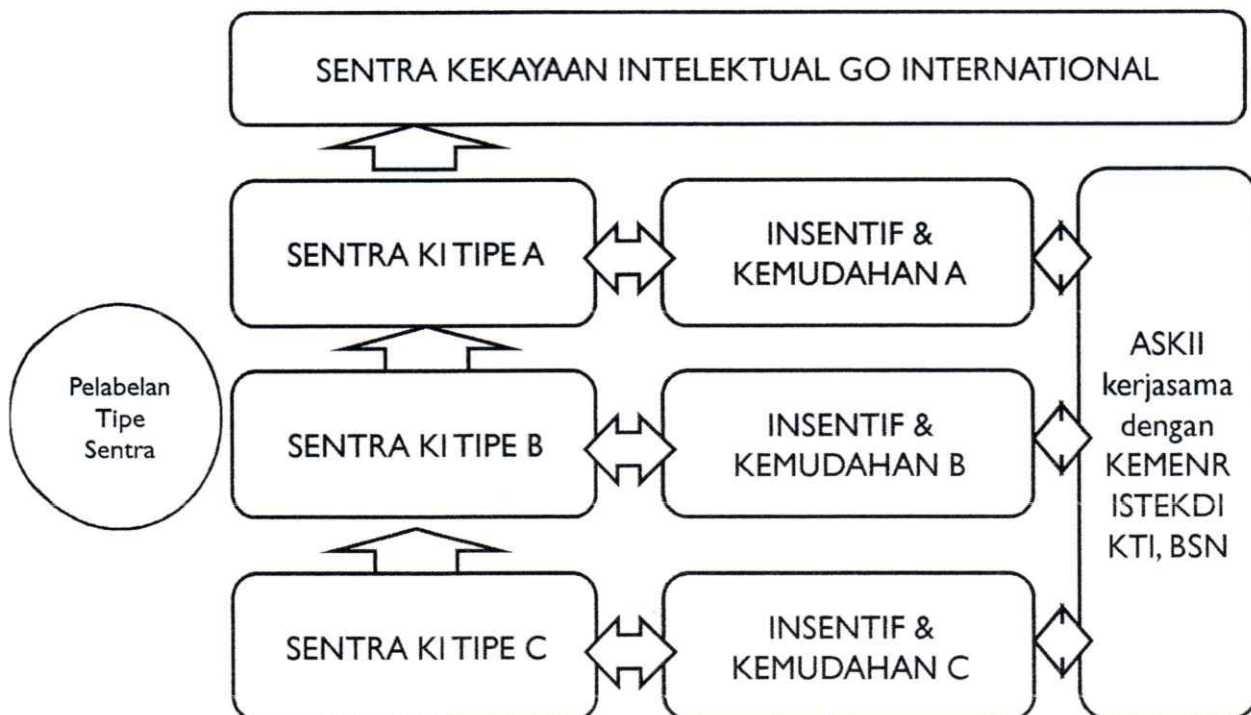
SENTRA KEKAYAAN INTELEKTUAL GO INTERNATIONAL

SENTRA KI TIPE A

INSENTIF & KEMUDAHAN A

Pelabelan Tipe Sentra

SENTRA KI TIPE B

INSENTIF & KEMUDAHAN B

ASKII kerjasama dengan KEMENR ISTEKDI KTI, BSN

SENTRA KI TIPE C

INSENTIF & KEMUDAHAN C